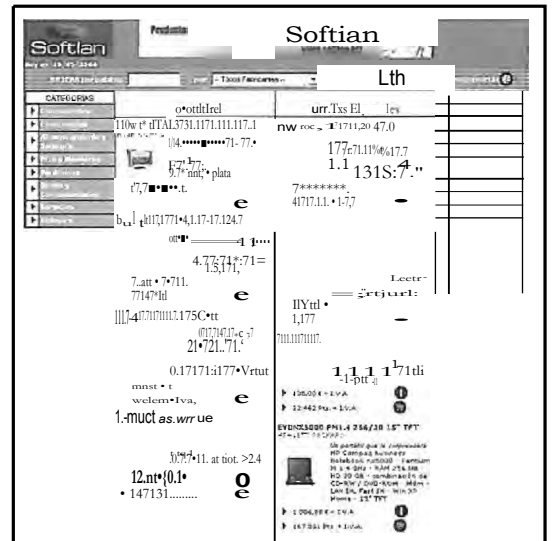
Softian

Productos

Softlan

Lth

CATEGORIAS

o•ottltIrel

urr.Txs El

110w t* tITAL3731.1171.111.117..1

nw

1]4.•••••■•••••71- 77.•

177c71.11%%17.7

1.1 131S:7.4."

F7'17:
9.7*nnt,• plata

e

t'7,7■•■••.t.

7*******,
41717.1.1. • 1-7,7

b 1 ltl17,1771•4,1.17-17.124.7

4.77:71*:71=
1.5,171,

7..att • 7•711.
77147•Itl

e

Leetr-

IIYttl •
1,177

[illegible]

21•721..'71.'

0.17171:i177•Vrtut

1 1 1 1 71tli

mnst • t
welem•Iva,

e

1.-muct as.wrr ue

EVDN3000 PM1.4 256/20 15" TFT

12.nt•{0.1•
• 147131.........

0
e